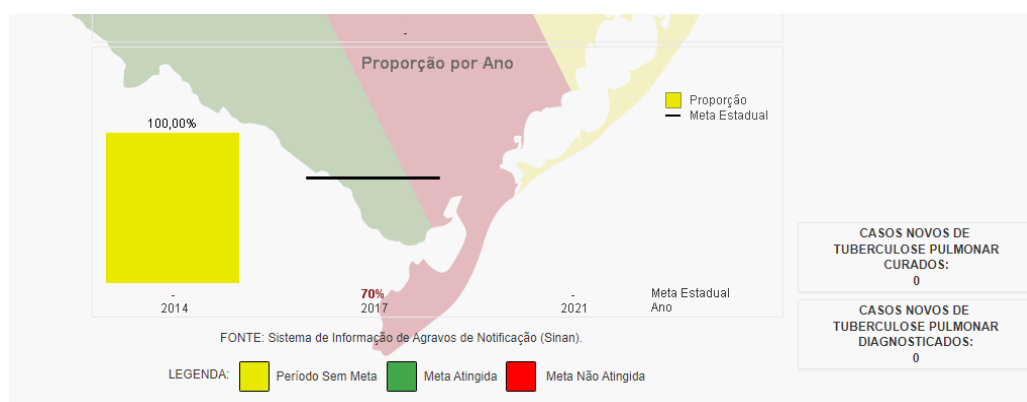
-

Proporção por Ano

Proporção
Meta Estadual

100,00%

-
2014

70%
2017

-
2021

Meta Estadual
Ano

CASOS NOVOS DE TUBERCULOSE PULMONAR CURADOS:
0

CASOS NOVOS DE TUBERCULOSE PULMONAR DIAGNOSTICADOS:
0

FONTE: Sistema de Informação de Agravos de Notificação (Sinan).

LEGENDA: Período Sem Meta Meta Atingida Meta Não Atingida